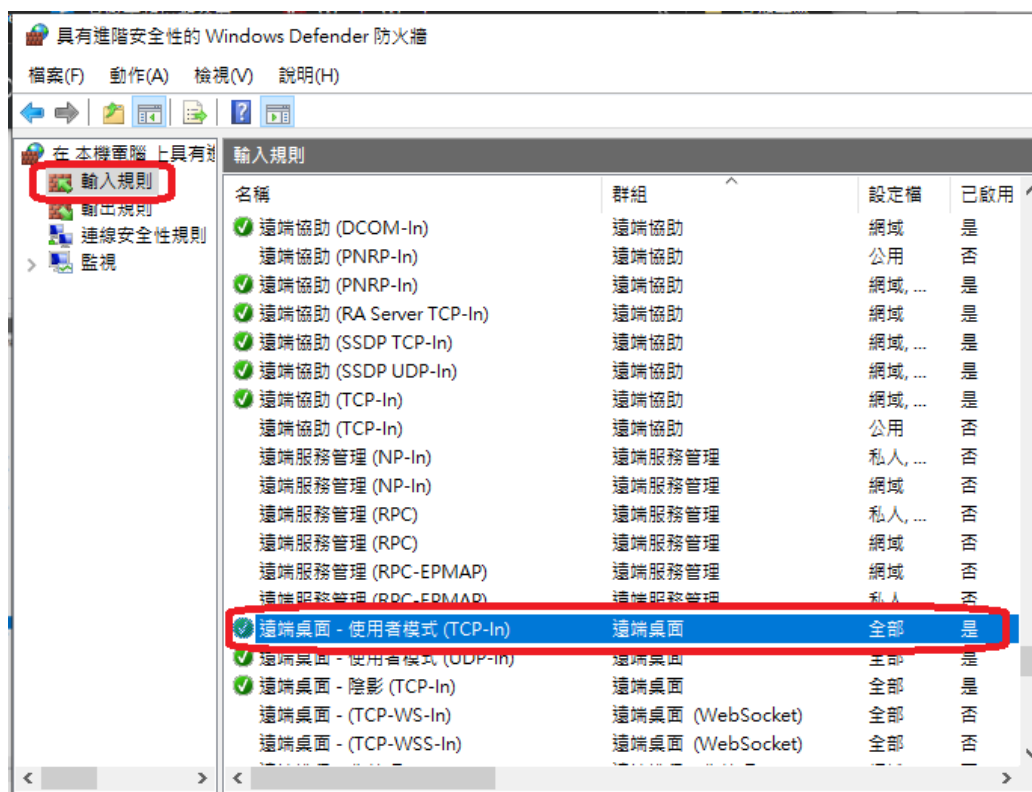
具有進階安全性的 Windows Defender 防火牆

檔案(F) 動作(A) 檢視(V) 說明(H)

在 本機電腦 上具有進
輸入規則
輸出規則
連線安全性規則
監視

輸入規則

| 名稱 | 群組 | 設定檔 | 已啟用 |
|---|---|---|---|
| 遠端協助 (DCOM-In) | 遠端協助 | 網域 | 是 |
| 遠端協助 (PNRP-In) | 遠端協助 | 公用 | 否 |
| 遠端協助 (PNRP-In) | 遠端協助 | 網域, ... | 是 |
| 遠端協助 (RA Server TCP-In) | 遠端協助 | 網域 | 是 |
| 遠端協助 (SSDP TCP-In) | 遠端協助 | 網域, ... | 是 |
| 遠端協助 (SSDP UDP-In) | 遠端協助 | 網域, ... | 是 |
| 遠端協助 (TCP-In) | 遠端協助 | 網域, ... | 是 |
| 遠端協助 (TCP-In) | 遠端協助 | 公用 | 否 |
| 遠端服務管理 (NP-In) | 遠端服務管理 | 私人, ... | 否 |
| 遠端服務管理 (NP-In) | 遠端服務管理 | 網域 | 否 |
| 遠端服務管理 (RPC) | 遠端服務管理 | 私人, ... | 否 |
| 遠端服務管理 (RPC) | 遠端服務管理 | 網域 | 否 |
| 遠端服務管理 (RPC-EPMAP) | 遠端服務管理 | 網域 | 否 |
| 遠端服務管理 (RPC-EPMAP) | 遠端服務管理 | 私人 | 否 |
| 遠端桌面 - 使用者模式 (TCP-In) | 遠端桌面 | 全部 | 是 |
| 遠端桌面 - 使用者模式 (UDP-In) | 遠端桌面 | 全部 | 是 |
| 遠端桌面 - 陰影 (TCP-In) | 遠端桌面 | 全部 | 是 |
| 遠端桌面 - (TCP-WS-In) | 遠端桌面 (WebSocket) | 全部 | 否 |
| 遠端桌面 - (TCP-WSS-In) | 遠端桌面 (WebSocket) | 全部 | 否 |